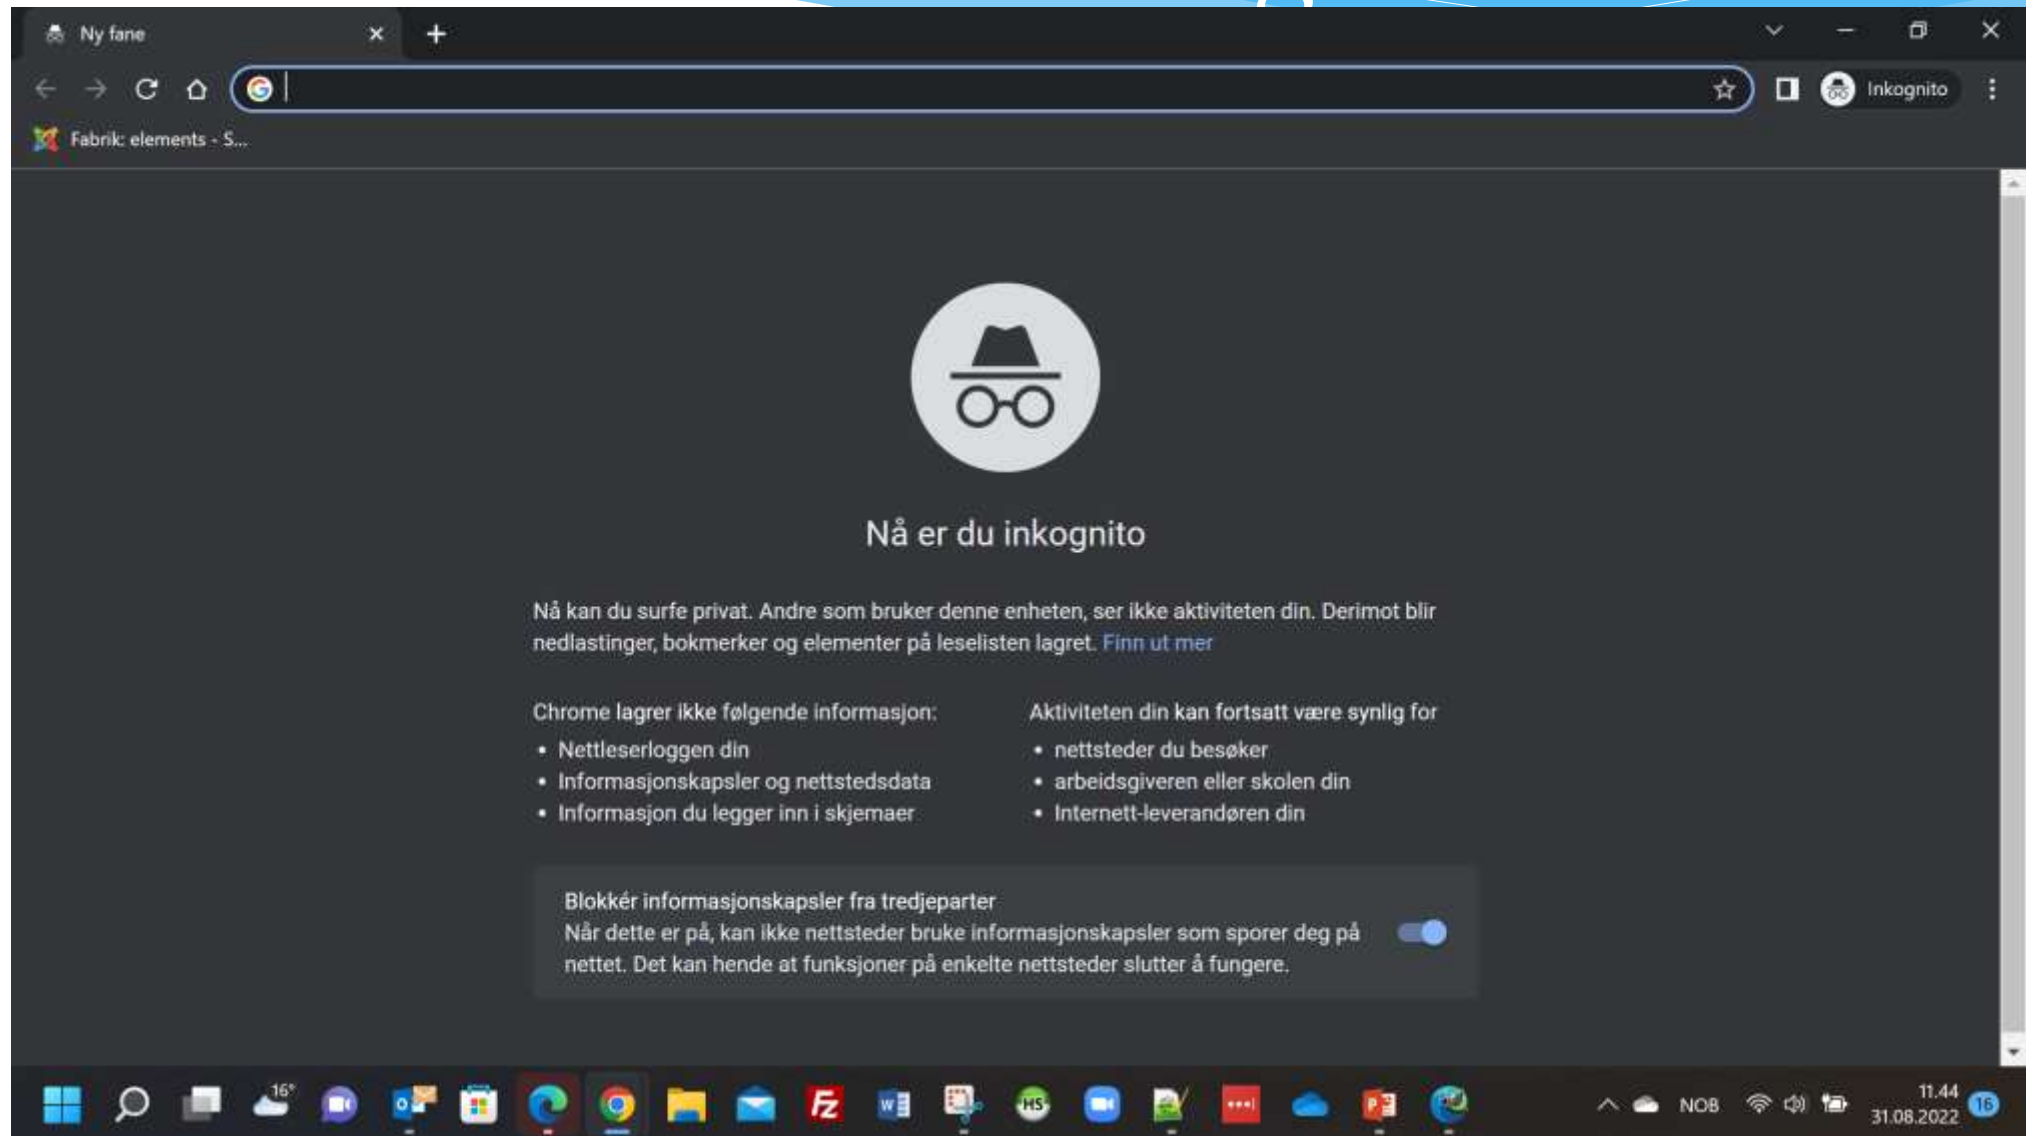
Ny fane

Inkognito

Fabrik: elements - S...

Nå er du inkognito

Nå kan du surfe privat. Andre som bruker denne enheten, ser ikke aktiviteten din. Derimot blir nedlastinger, bokmerker og elementer på leselisten lagret. Finn ut mer

Chrome lagrer ikke følgende informasjon:
• Nettleserloggen din
• Informasjonskapsler og nettstedsdata
• Informasjon du legger inn i skjemaer

Aktiviteten din kan fortsatt være synlig for
• nettsteder du besøker
• arbeidsgiveren eller skolen din
• Internett-leverandøren din

Blokkér informasjonskapsler fra tredjeparter
Når dette er på, kan ikke nettsteder bruke informasjonskapsler som sporer deg på nettet. Det kan hende at funksjoner på enkelte nettsteder slutter å fungere.

16°

NOB

11.44
31.08.2022

16